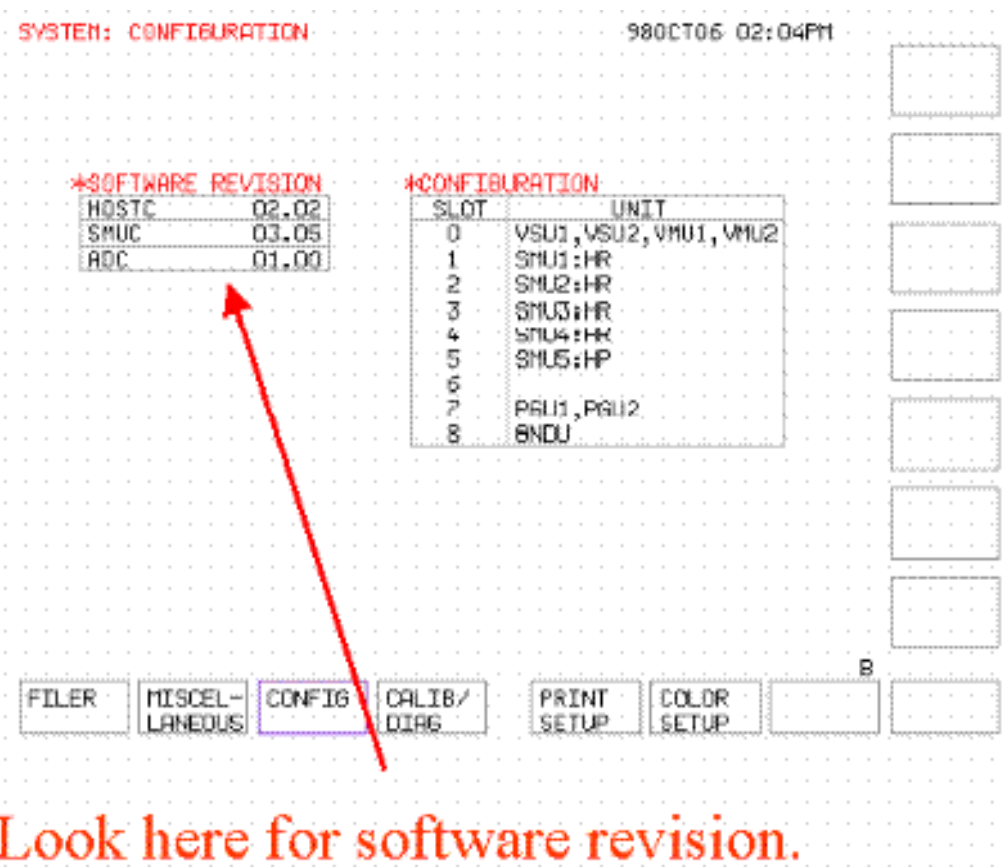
SYSTEM: CONFIGURATION

98OCT06 02:04PM

*SOFTWARE REVISION

| HOSTC | 02.02 |
|---|---|
| SMUC | 03.05 |
| ADC | 01.00 |

*CONFIGURATION

| SLOT | UNIT |
|---|---|
| 0 | VSU1,VSU2,VMU1,VMU2 |
| 1 | SMU1:HR |
| 2 | SMU2:HR |
| 3 | SMU3:HR |
| 4 | SMU4:HR |
| 5 | SMU5:HP |
| 6 | |
| 7 | PGU1,PGU2 |
| 8 | GNDU |

B

FILER

MISCEL-LANEOUS

CONFIG

CALIB/ DIAG

PRINT SETUP

COLOR SETUP

Look here for software revision.